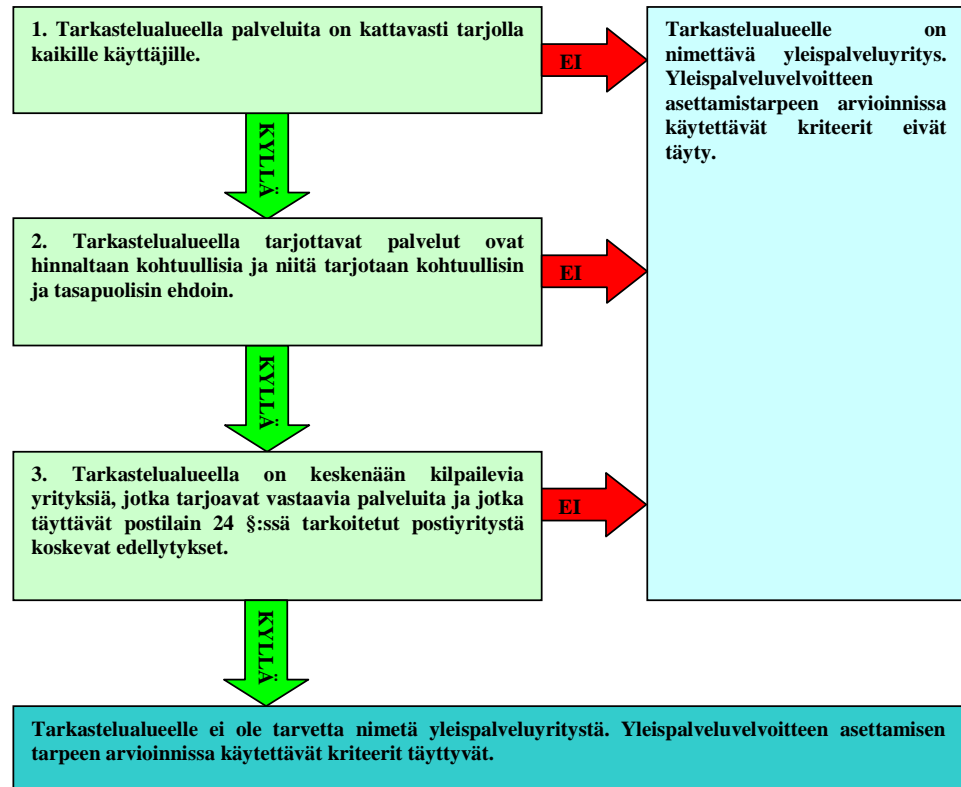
1. Tarkastelualueella palveluita on kattavasti tarjolla kaikille käyttäjille.

EI

Tarkastelualueelle on nimettävä yleispalveluyritys. Yleispalveluvelvoitteen asettamistarpeen arvioinnissa käytettävät kriteerit eivät täyty.

KYLLÄ

2. Tarkastelualueella tarjottavat palvelut ovat hinnaltaan kohtuullisia ja niitä tarjotaan kohtuullisin ja tasapuolisin ehdoin.

EI

KYLLÄ

3. Tarkastelualueella on keskenään kilpailevia yrityksiä, jotka tarjoavat vastaavia palveluita ja jotka täyttävät postilain 24 §:ssä tarkoitetut postiyritystä koskevat edellytykset.

EI

KYLLÄ

Tarkastelualueelle ei ole tarvetta nimetä yleispalveluyritystä. Yleispalveluvelvoitteen asettamisen tarpeen arvioinnissa käytettävät kriteerit täyttyvät.